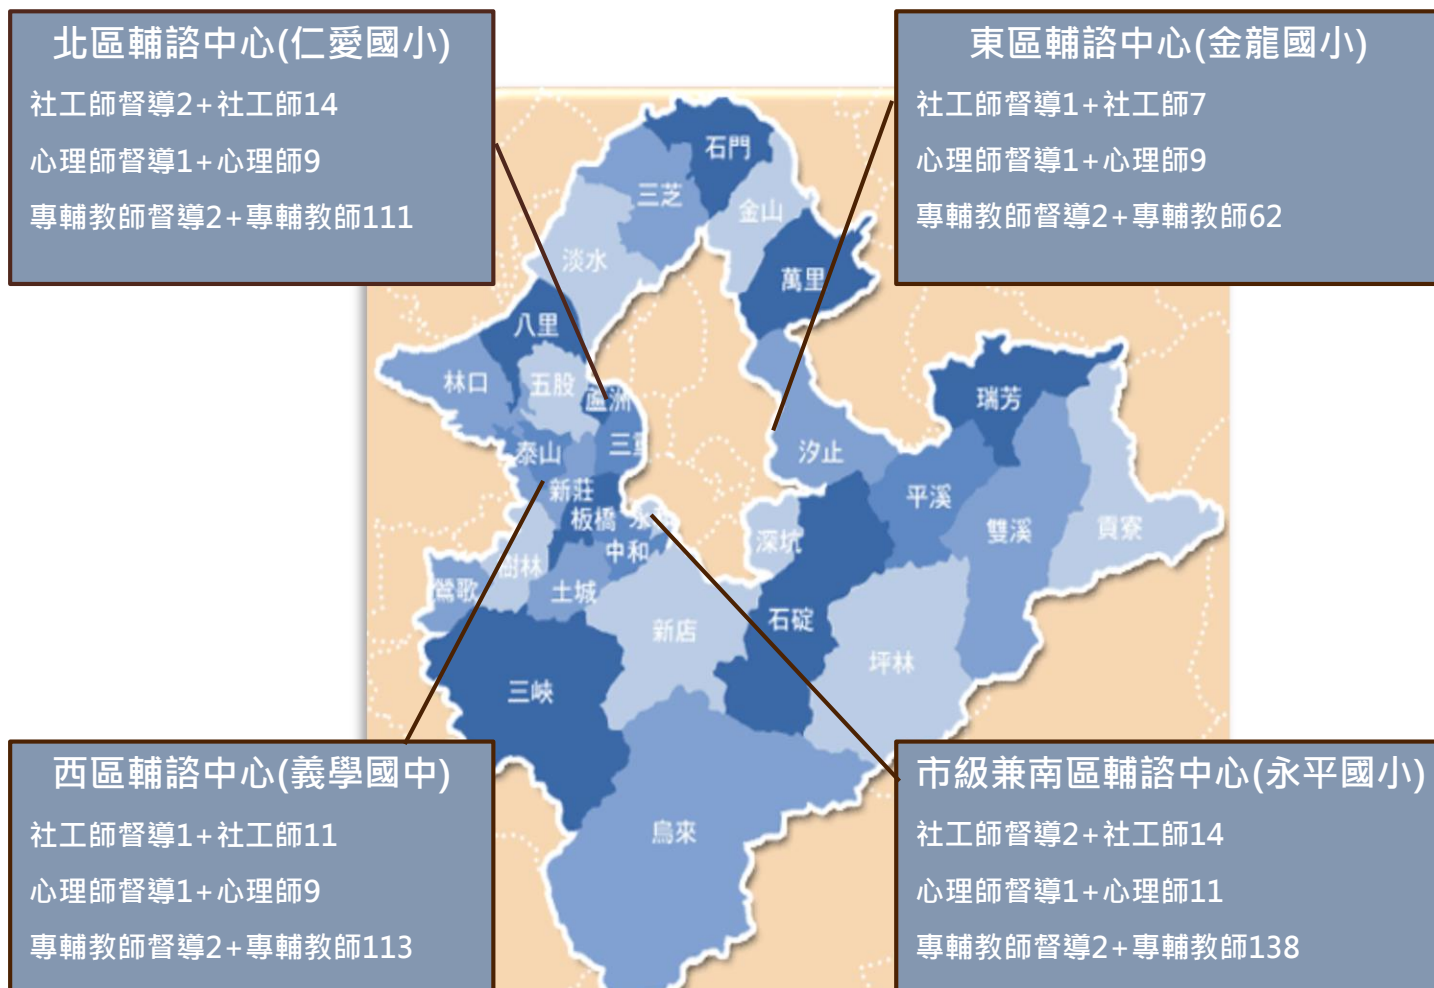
北區輔諮中心(仁愛國小)
社工師督導2+社工師14
心理師督導1+心理師9
專輔教師督導2+專輔教師111

東區輔諮中心(金龍國小)
社工師督導1+社工師7
心理師督導1+心理師9
專輔教師督導2+專輔教師62

石門
三芝
金山
淡水
萬里
八里
林口
五股
蘆洲
三重
泰山
汐止
瑞芳
新莊
板橋
永和
中和
平溪
雙溪
貢寮
深坑
樹林
鶯歌
土城
石碇
新店
坪林
三峽
烏來

西區輔諮中心(義學國中)
社工師督導1+社工師11
心理師督導1+心理師9
專輔教師督導2+專輔教師113

市級兼南區輔諮中心(永平國小)
社工師督導2+社工師14
心理師督導1+心理師11
專輔教師督導2+專輔教師138